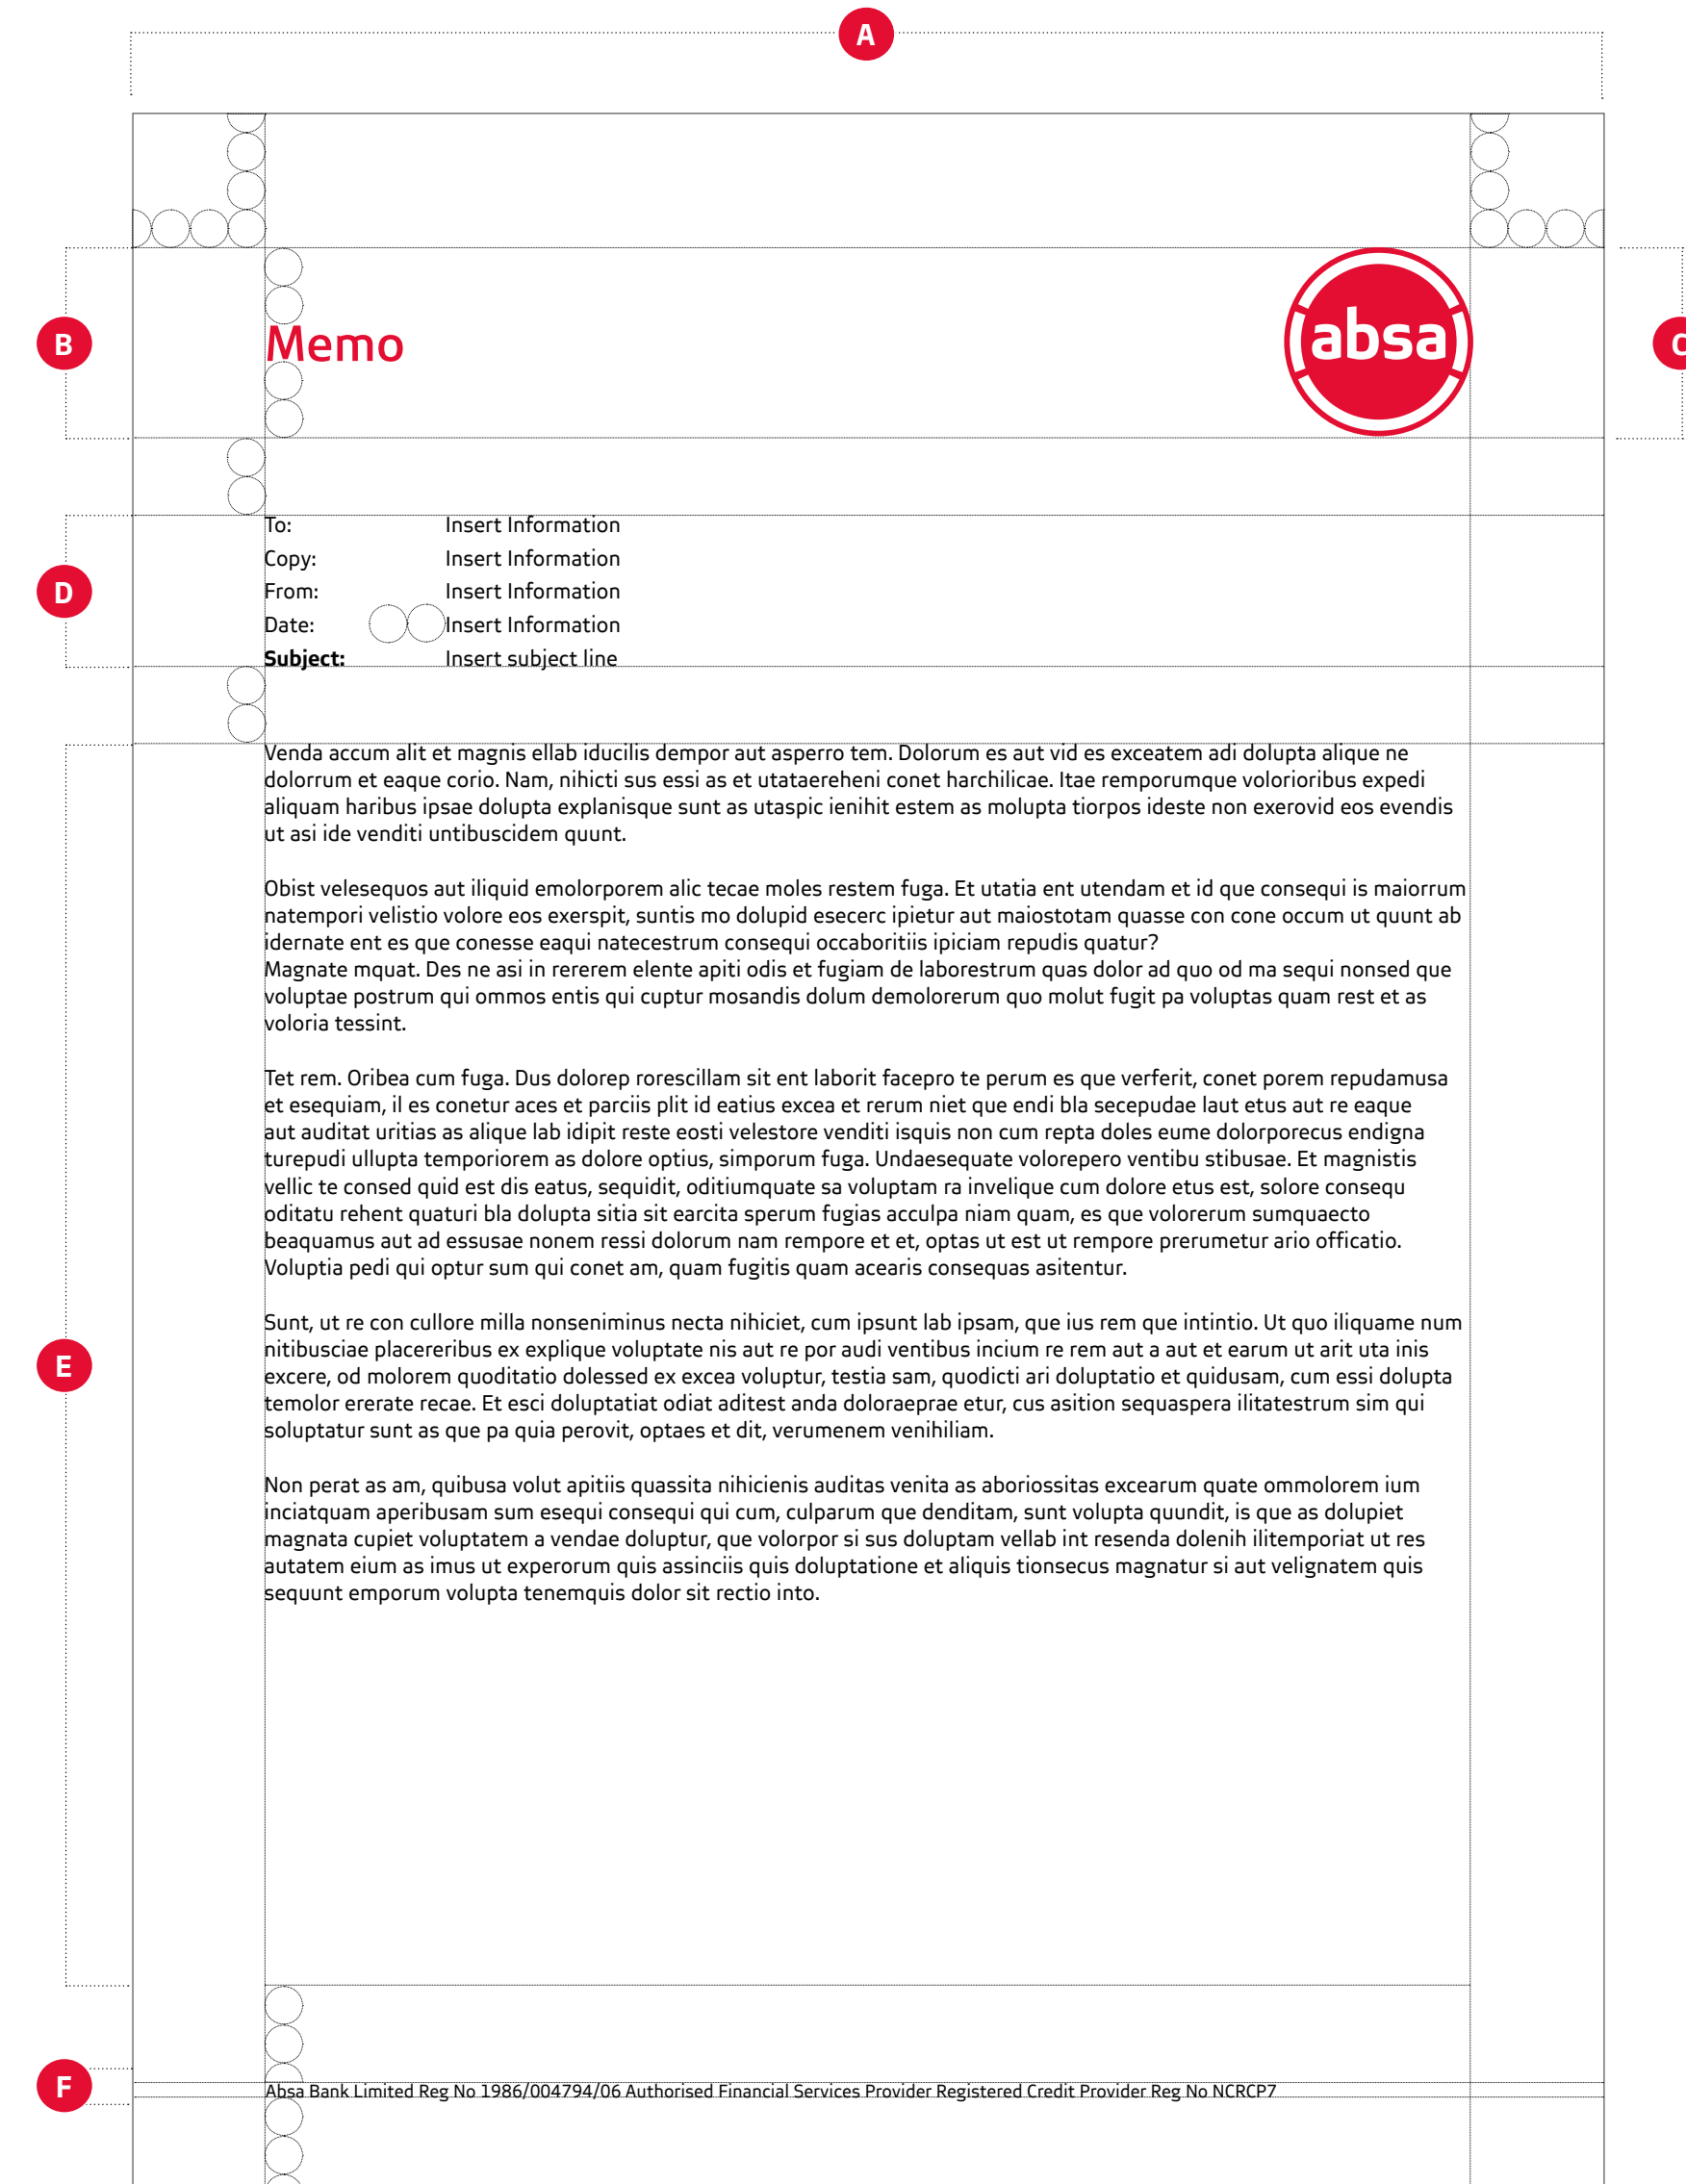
A

B

Memo

absa

C

To: Insert Information
Copy: Insert Information
From: Insert Information
Date: Insert Information
**Subject:** Insert subject line

D

Venda accum alit et magnis ellab iducilis dempor aut asperro tem. Dolorum es aut vid es exceatem adi dolupta alique ne dolorrum et eaque corio. Nam, nihicti sus essi as et utataereheni conet harchilicae. Itae remporumque volorioribus expedi aliquam haribus ipsae dolupta explanisque sunt as utaspic ienihit estem as molupta tiorpos ideste non exerovid eos evendis ut asi ide venditi untibuscidem quunt.

Obist velesequos aut iliquid emolorporem alic tecae moles restem fuga. Et utatia ent utendam et id que consequi is maiorrum natempori velistio volore eos exerspit, suntis mo dolupid esecerc ipietur aut maiostotam quasse con cone occum ut quunt ab idernate ent es que conesse eaqui natecestrum consequi occaboritiis ipiciam repudis quatur?
Magnate mquat. Des ne asi in rererem elente apiti odis et fugiam de laborestrum quas dolor ad quo od ma sequi nonsed que voluptae postrum qui ommos entis qui cuptur mosandis dolum demolorerum quo molut fugit pa voluptas quam rest et as voloria tessint.

Tet rem. Oribea cum fuga. Dus dolorep rorescillam sit ent laborit facepro te perum es que verferit, conet porem repudamusa et esequiam, il es conetur aces et parciis plit id eatius excea et rerum niet que endi bla secepudae laut etus aut re eaque aut auditat uritias as alique lab idipit reste eosti velestore venditi isquis non cum repta doles eume dolorporecus endigna turepudi ullupta temporiorem as dolore optius, simporum fuga. Undaesequate volorepero ventibu stibusae. Et magnistis vellic te consed quid est dis eatus, sequidit, oditiumquate sa voluptam ra invelique cum dolore etus est, solore consequ oditatu rehent quaturi bla dolupta sitia sit earcita sperum fugias acculpa niam quam, es que volorerum sumquaecto beaquamus aut ad essusae nonem ressi dolorum nam rempore et et, optas ut est ut rempore prerumetur ario officatio. Voluptia pedi qui optur sum qui conet am, quam fugitis quam acearis consequas asitentur.

E

Sunt, ut re con cullore milla nonseniminus necta nihiciet, cum ipsunt lab ipsam, que ius rem que intintio. Ut quo iliquame num nitibusciae placereribus ex explique voluptate nis aut re por audi ventibus incium re rem aut a aut et earum ut arit uta inis excere, od molorem quoditatio dolessed ex excea voluptur, testia sam, quodicti ari doluptatio et quidusam, cum essi dolupta temolor ererate recae. Et esci doluptatiat odiat aditest anda doloraeprae etur, cus asition sequaspera ilitatestrum sim qui soluptatur sunt as que pa quia perovit, optaes et dit, verumenem venihiliam.

Non perat as am, quibusa volut apitiis quassita nihicienis auditas venita as aboriossitas excearum quate ommolorem ium inciatquam aperibusam sum esequi consequi qui cum, culparum que denditam, sunt volupta quundit, is que as dolupiet magnata cupiet voluptatem a vendae doluptur, que volorpor si sus doluptam vellab int resenda dolenih ilitemporiat ut res autatem eium as imus ut experorum quis assinciis quis doluptatione et aliquis tionsecus magnatur si aut velignatem quis sequunt emporum volupta tenemquis dolor sit rectio into.

F

Absa Bank Limited Reg No 1986/004794/06 Authorised Financial Services Provider Registered Credit Provider Reg No NCRCP7